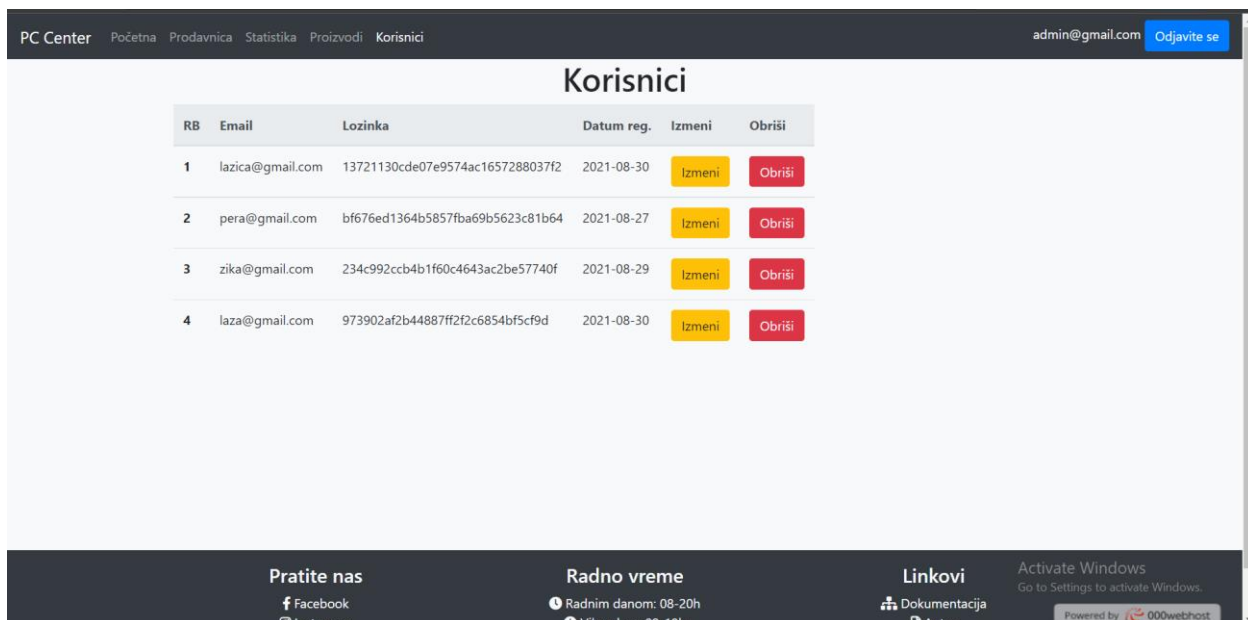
PC Center Početna Prodavnica Statistika Proizvodi Korisnici admin@gmail.com Odjavite se

Korisnici

| RB | Email | Lozinka | Datum reg. | Izmeni | Obriši |
|---|---|---|---|---|---|
| 1 | lazica@gmail.com | 13721130cde07e9574ac1657288037f2 | 2021-08-30 | Izmeni | Obriši |
| 2 | pera@gmail.com | bf676ed1364b5857fba69b5623c81b64 | 2021-08-27 | Izmeni | Obriši |
| 3 | zika@gmail.com | 234c992ccb4b1f60c4643ac2be57740f | 2021-08-29 | Izmeni | Obriši |
| 4 | laza@gmail.com | 973902af2b44887ff2f2c6854bf5cf9d | 2021-08-30 | Izmeni | Obriši |

Pratite nas
Facebook
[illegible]

Radno vreme
Radnim danom: 08-20h
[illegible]

Linkovi
Dokumentacija
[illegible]

Activate Windows
Go to Settings to activate Windows.

Powered by 000webhost